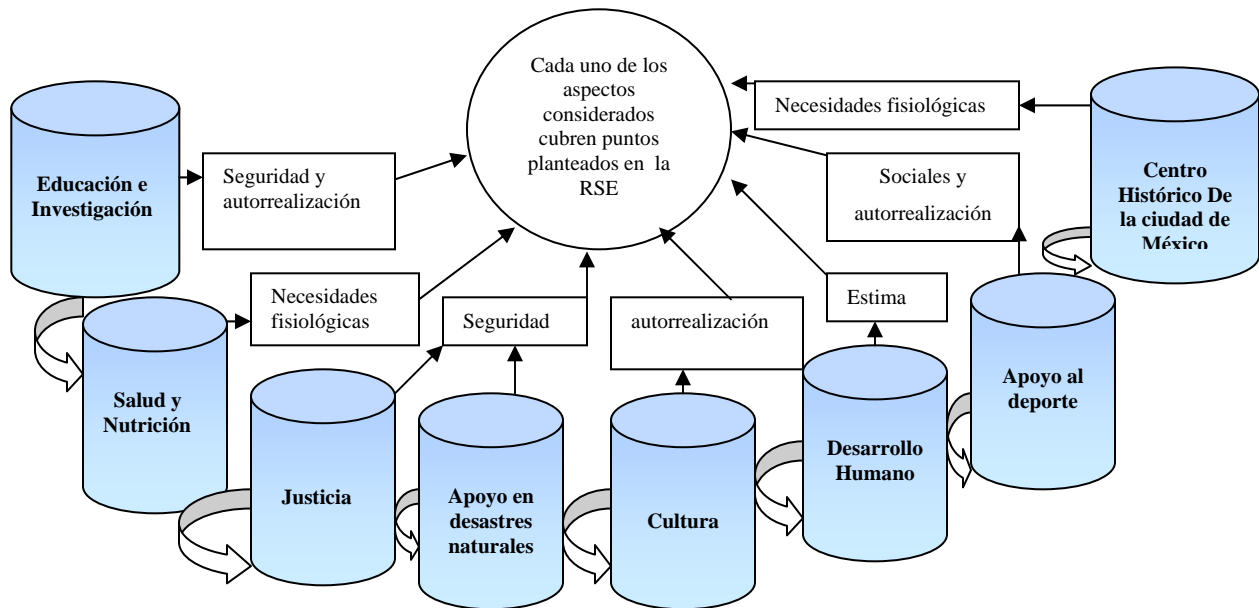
Cada uno de los aspectos considerados cubren puntos planteados en la RSE

Necesidades fisiológicas

Educación e Investigación

Seguridad y autorrealización

Sociales y autorrealización

Centro Histórico De la ciudad de México

Necesidades fisiológicas

Seguridad

autorrealización

Estima

Salud y Nutrición

Justicia

Apoyo en desastres naturales

Cultura

Desarrollo Humano

Apoyo al deporte